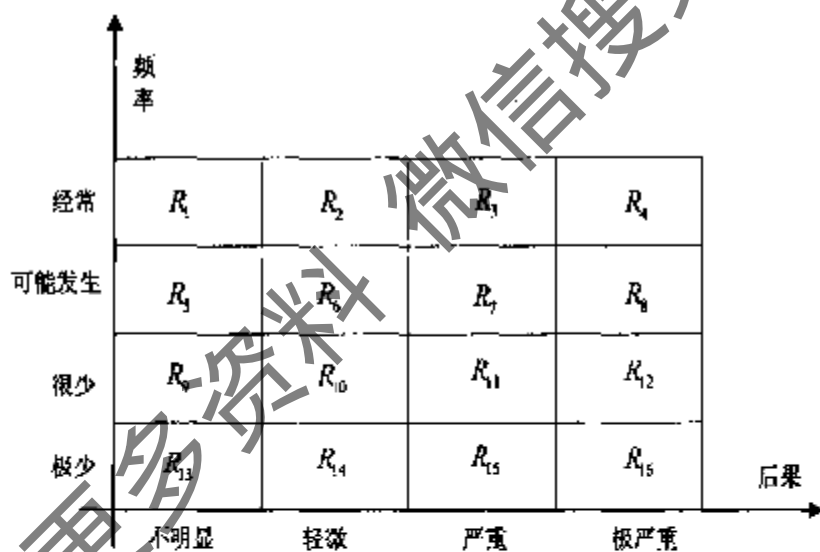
频率

|  |  |  |  |  |
|---|---|---|---|---|
| 经常 | $R_1$ | $R_2$ | $R_3$ | $R_4$ |
| 可能发生 | $R_5$ | $R_6$ | $R_7$ | $R_8$ |
| 很少 | $R_9$ | $R_{10}$ | $R_{11}$ | $R_{12}$ |
| 极少 | $R_{13}$ | $R_{14}$ | $R_{15}$ | $R_{15}$ |
|  | 不明显 | 轻微 | 严重 | 极严重 |

后果

更多资料 微信搜